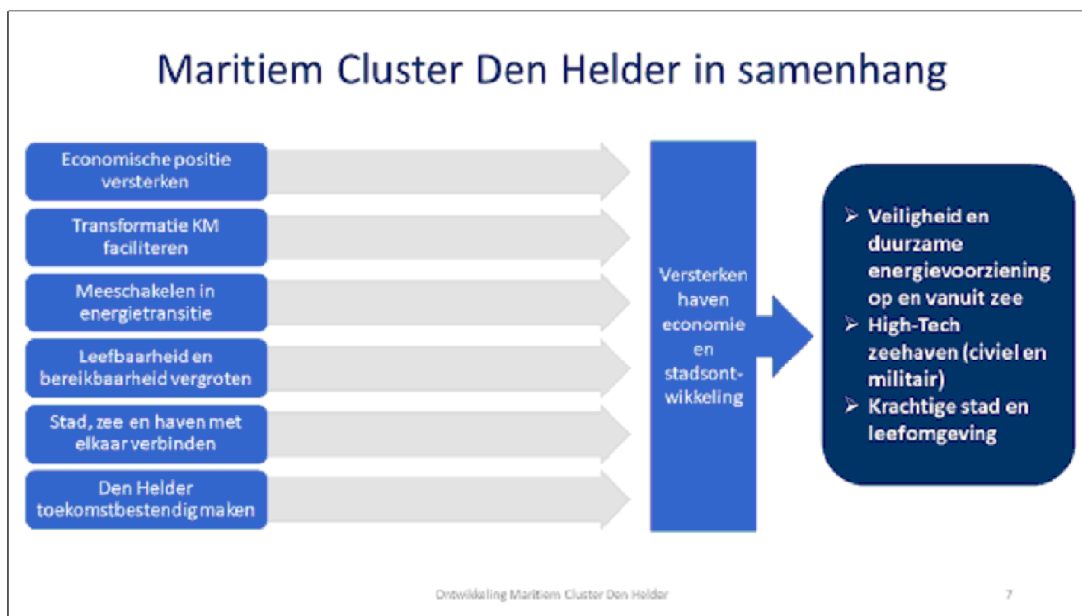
Maritiem Cluster Den Helder in samenhang

Economische positie versterken

Transformatie KM faciliteren

Meeschakelen in energietransitie

Leefbaarheid en bereikbaarheid vergroten

Stad, zee en haven met elkaar verbinden

Den Helder toekomstbestendig maken

Versterken haven economie en stadsontwikkeling

➢ Veiligheid en duurzame energievoorziening op en vanuit zee
➢ High-Tech zeehaven (civiel en militair)
➢ Krachtige stad en leefomgeving

Ontwikkeling Maritiem Cluster Den Helder

7